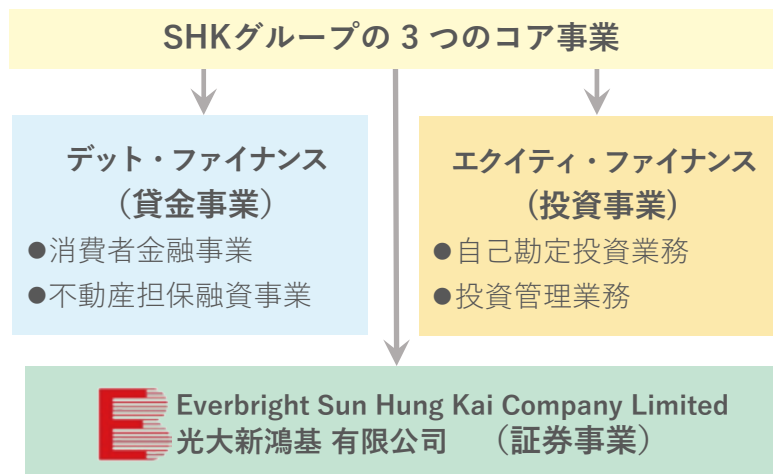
SHKグループの 3 つのコア事業

デット・ファイナンス
（貸金事業）
●消費者金融事業
●不動産担保融資事業

エクイティ・ファイナンス
（投資事業）
●自己勘定投資業務
●投資管理業務

Everbright Sun Hung Kai Company Limited
光大新鴻基 有限公司　（証券事業）